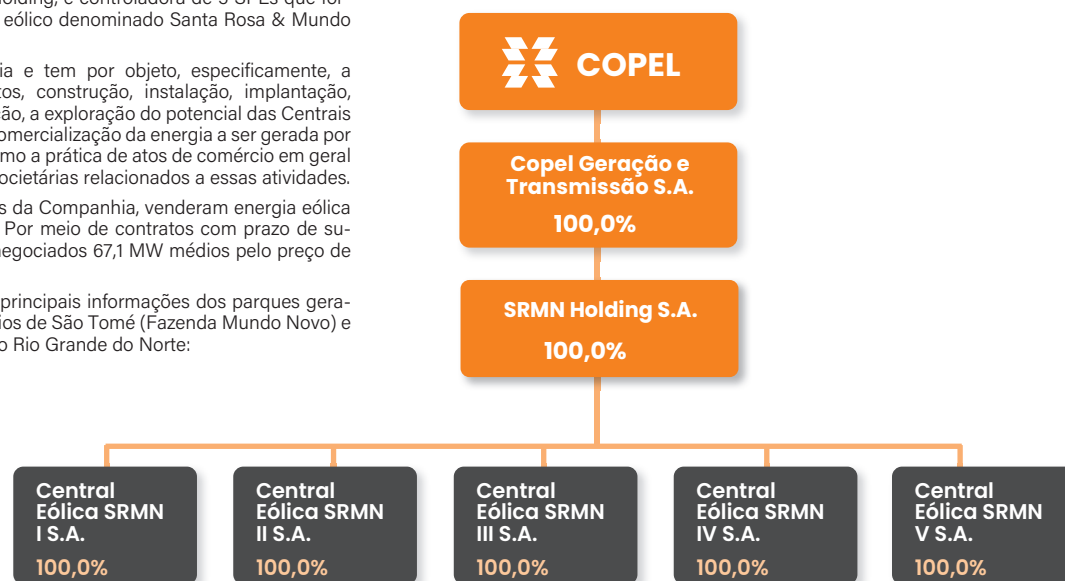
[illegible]olding, e controladora de 5 SPEs que for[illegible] eólico denominado Santa Rosa & Mundo

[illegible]ia e tem por objeto, especificamente, a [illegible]tos, construção, instalação, implantação, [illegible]ão, a exploração do potencial das Centrais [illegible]omercialização da energia a ser gerada por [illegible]mo a prática de atos de comércio em geral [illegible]ocietárias relacionados a essas atividades.

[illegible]s da Companhia, venderam energia eólica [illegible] Por meio de contratos com prazo de su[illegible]negociados 67,1 MW médios pelo preço de

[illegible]principais informações dos parques gera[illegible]ios de São Tomé (Fazenda Mundo Novo) e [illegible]o Rio Grande do Norte:

COPEL

Copel Geração e Transmissão S.A.
100,0%

SRMN Holding S.A.
100,0%

Central Eólica SRMN I S.A.
100,0%

Central Eólica SRMN II S.A.
100,0%

Central Eólica SRMN III S.A.
100,0%

Central Eólica SRMN IV S.A.
100,0%

Central Eólica SRMN V S.A.
100,0%